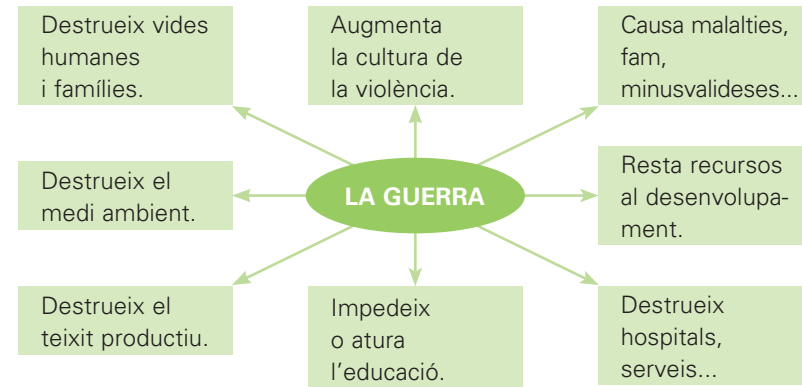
LA GUERRA

Destrueix vides humanes i famílies.

Augmenta la cultura de la violència.

Causa malalties, fam, minusvalideses...

Destrueix el medi ambient.

Resta recursos al desenvolupament.

Destrueix el teixit productiu.

Impedeix o atura l'educació.

Destrueix hospitals, serveis...